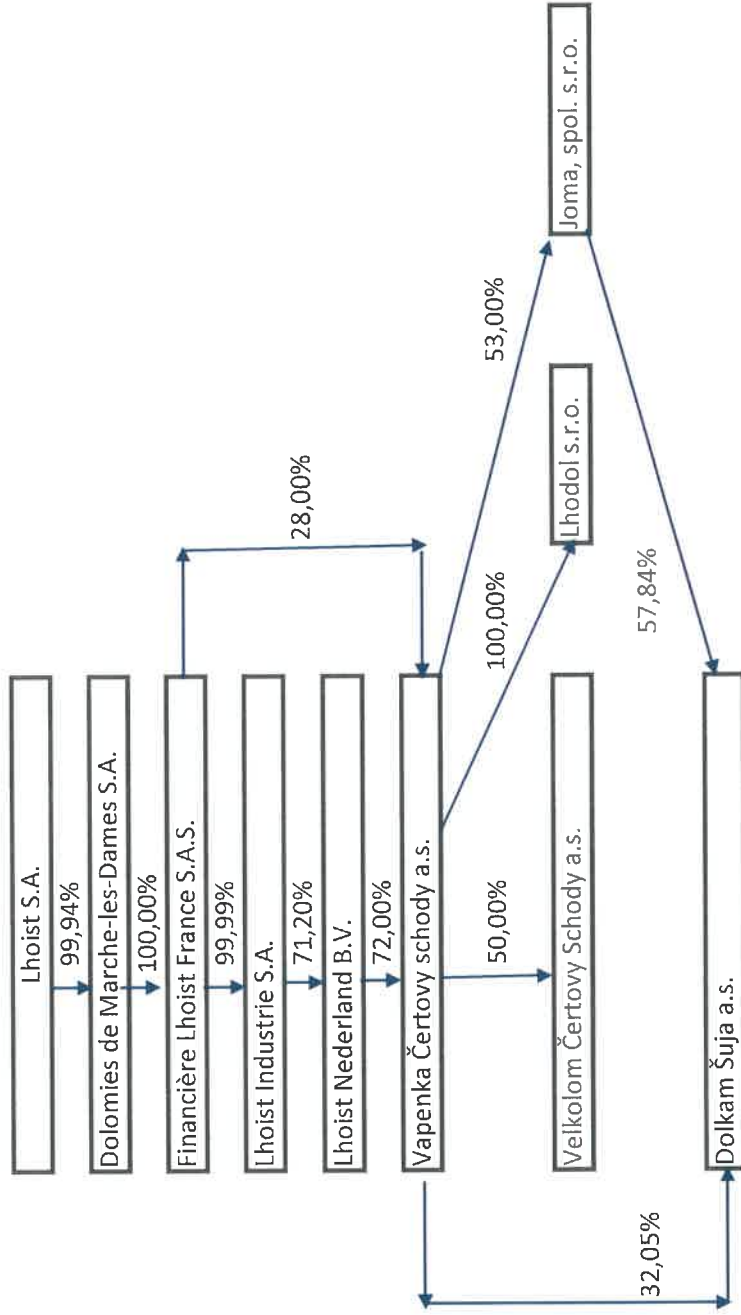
Lhoist S.A.

99,94%

Dolomies de Marche-les-Dames S.A.

100,00%

Financière Lhoist France S.A.S.

28,00%

99,99%

Lhoist Industrie S.A.

71,20%

Lhoist Nederland B.V.

72,00%

Vapenka Čertovy schody a.s.

53,00%

100,00%

50,00%

32,05%

Joma, spol. s.r.o.

Lhodol s.r.o.

Velkolom Čertovy Schody a.s.

57,84%

Dolkam Šuja a.s.